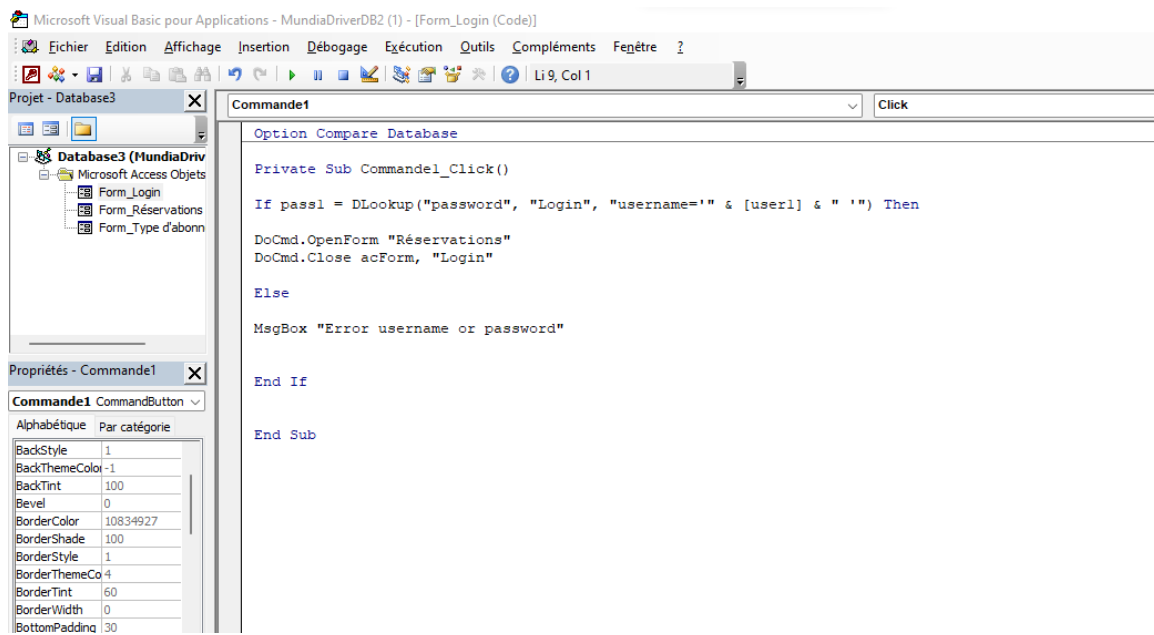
Microsoft Visual Basic pour Applications - MundiaDriverDB2 (1) - [Form_Login (Code)]

Fichier Edition Affichage Insertion Débogage Exécution Outils Compléments Fenêtre ?

Li 9, Col 1

Projet - Database3

Database3 (MundiaDriv
Microsoft Access Objets
Form_Login
Form_Réservations
Form_Type d'abonn

Propriétés - Commande1

Commande1 CommandButton

Alphabétique | Par catégorie

| | |
|---|---|
| BackStyle | 1 |
| BackThemeColo | -1 |
| BackTint | 100 |
| Bevel | 0 |
| BorderColor | 10834927 |
| BorderShade | 100 |
| BorderStyle | 1 |
| BorderThemeCo | 4 |
| BorderTint | 60 |
| BorderWidth | 0 |
| BottomPadding | 30 |

Commande1

Click

Option Compare Database

Private Sub Commande1_Click()

If pass1 = DLookup("password", "Login", "username='" & [user1] & " '") Then

DoCmd.OpenForm "Réservations"
DoCmd.Close acForm, "Login"

Else

MsgBox "Error username or password"

End If

End Sub